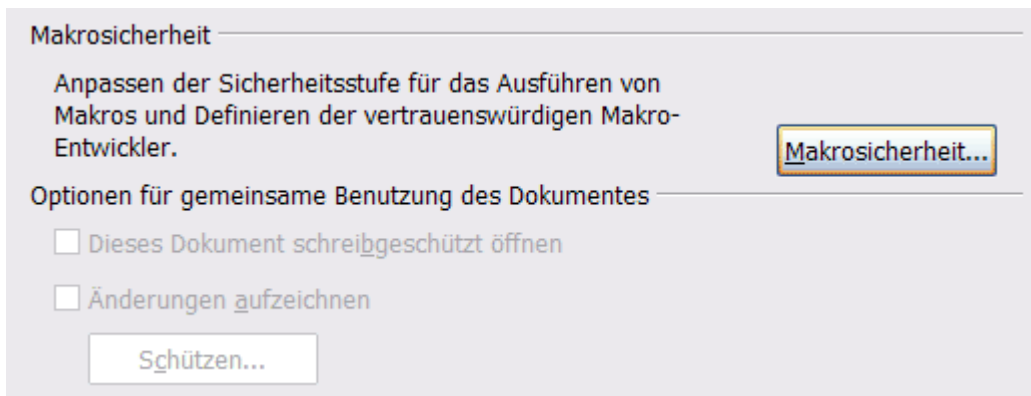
Makrosicherheit

Anpassen der Sicherheitsstufe für das Ausführen von Makros und Definieren der vertrauenswürdigen Makro-Entwickler.

Makrosicherheit...

Optionen für gemeinsame Benutzung des Dokumentes

Dieses Dokument schreibgeschützt öffnen

Änderungen aufzeichnen

Schützen...